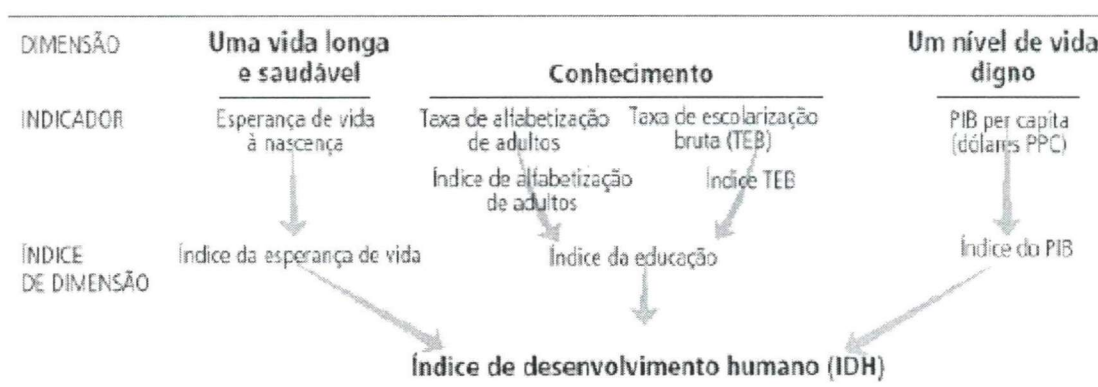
DIMENSÃO

Uma vida longa e saudável

Conhecimento

Um nível de vida digno

INDICADOR

Esperança de vida à nascença

Taxa de alfabetização de adultos

Taxa de escolarização bruta (TEB)

PIB per capita (dólares PPC)

Índice de alfabetização de adultos

Índice TEB

ÍNDICE DE DIMENSÃO

Índice da esperança de vida

Índice da educação

Índice do PIB

Índice de desenvolvimento humano (IDH)